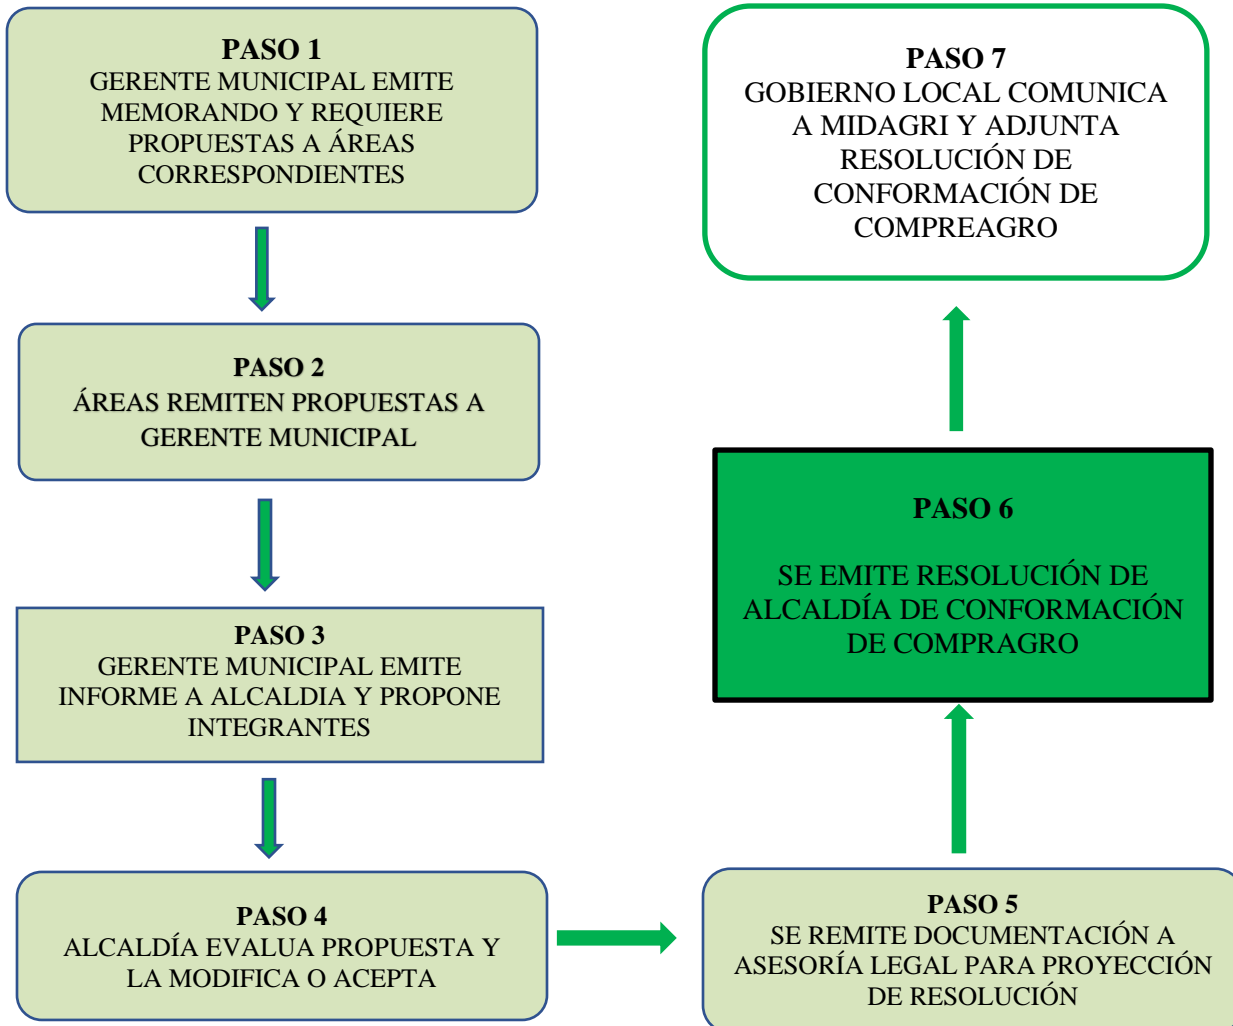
PASO 1
GERENTE MUNICIPAL EMITE MEMORANDO Y REQUIERE PROPUESTAS A ÁREAS CORRESPONDIENTES

PASO 2
ÁREAS REMITEN PROPUESTAS A GERENTE MUNICIPAL

PASO 3
GERENTE MUNICIPAL EMITE INFORME A ALCALDIA Y PROPONE INTEGRANTES

PASO 4
ALCALDÍA EVALUA PROPUESTA Y LA MODIFICA O ACEPTA

PASO 5
SE REMITE DOCUMENTACIÓN A ASESORÍA LEGAL PARA PROYECCIÓN DE RESOLUCIÓN

PASO 6

SE EMITE RESOLUCIÓN DE ALCALDÍA DE CONFORMACIÓN DE COMPRAGRO

PASO 7
GOBIERNO LOCAL COMUNICA A MIDAGRI Y ADJUNTA RESOLUCIÓN DE CONFORMACIÓN DE COMPREAGRO